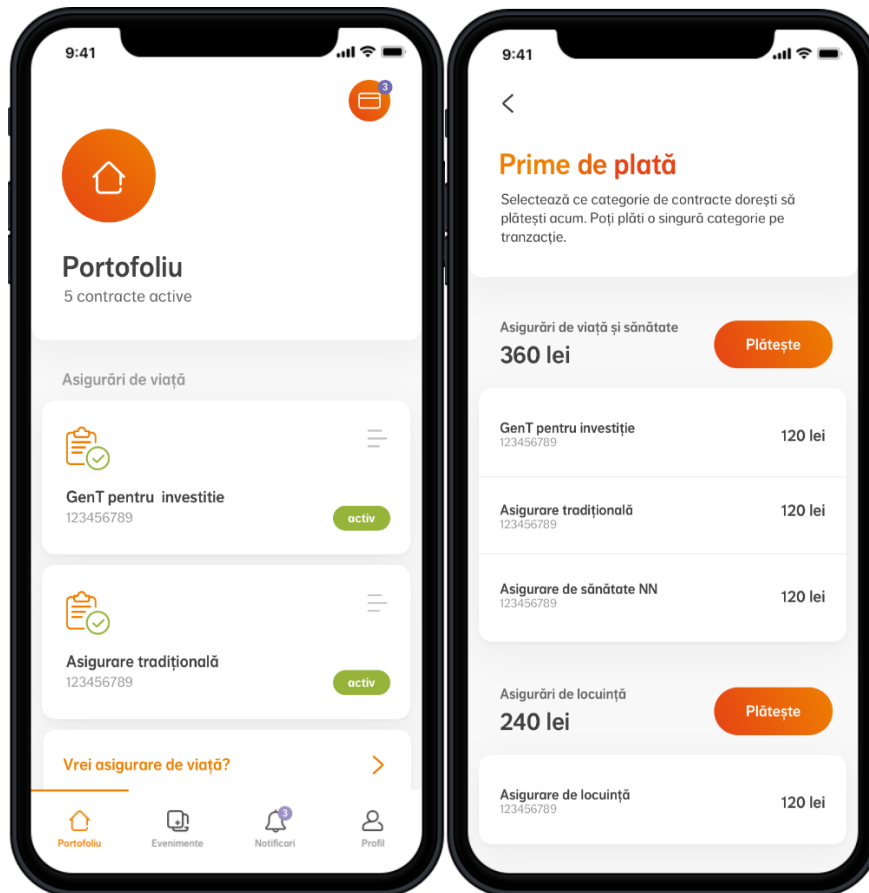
9:41

3

Portofoliu
5 contracte active

Asigurări de viață

GenT pentru investitie
123456789
activ

Asigurare tradițională
123456789
activ

Vrei asigurare de viață?

Portofoliu
Evenimente
3
Notificari
Profil

9:41

Prime de plată
Selectează ce categorie de contracte dorești să plătești acum. Poți plăti o singură categorie pe tranzacție.

Asigurări de viață și sănătate
360 lei
Plătește

GenT pentru investiție
123456789
120 lei

Asigurare tradițională
123456789
120 lei

Asigurare de sănătate NN
123456789
120 lei

Asigurări de locuință
240 lei
Plătește

Asigurare de locuință
123456789
120 lei